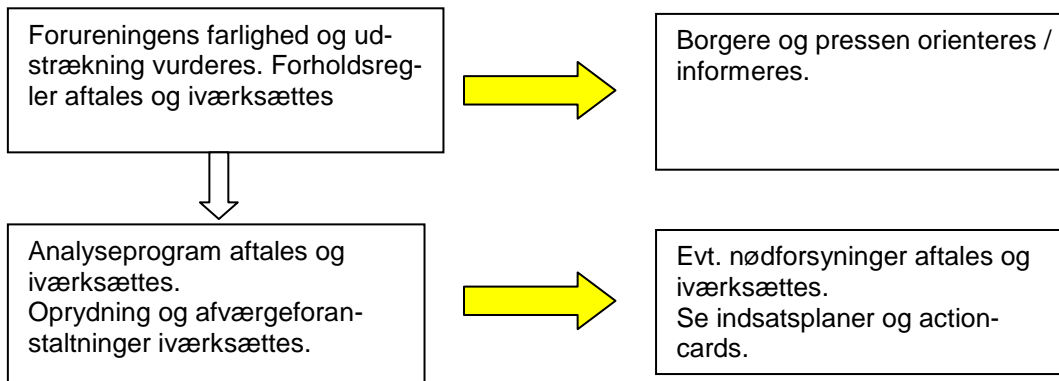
Forureningens farlighed og udstrækning vurderes. Forholdsregler aftales og iværksættes

Borgere og pressen orienteres / informeres.

Analyseprogram aftales og iværksættes.
Oprydning og afværgeforanstaltninger iværksættes.

Evt. nødforsyninger aftales og iværksættes.
Se indsatsplaner og actioncards.